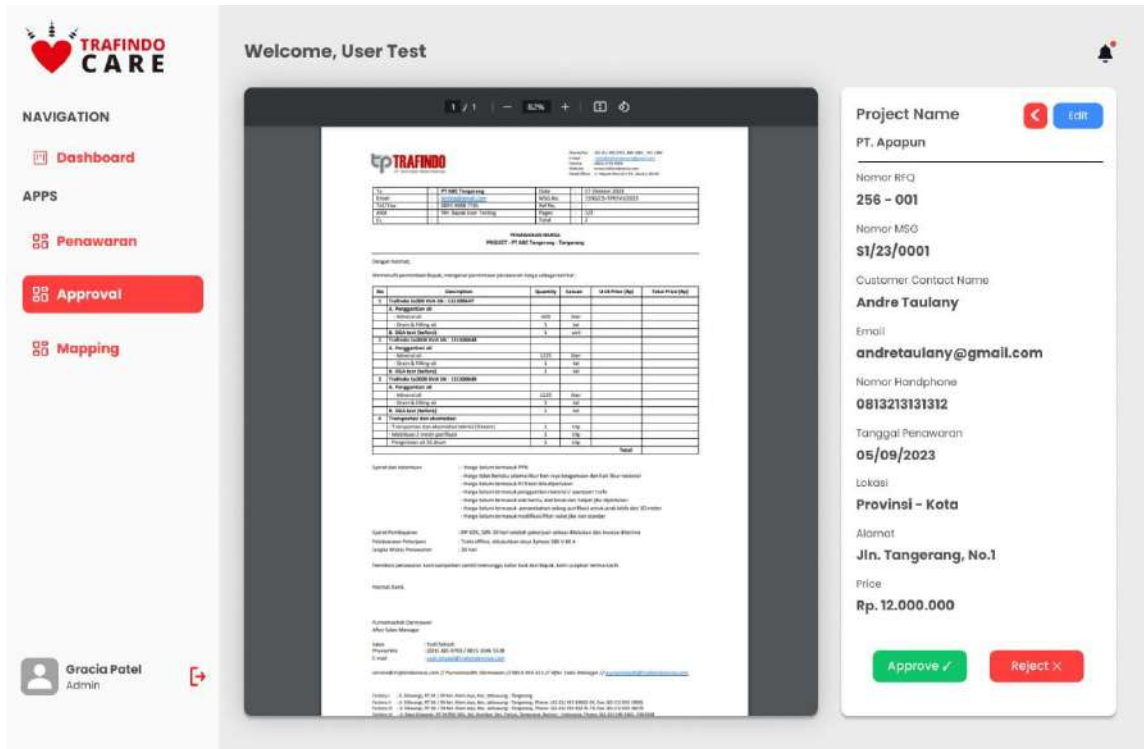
TRAFINDO CARE

NAVIGATION

Dashboard

APPS

Penawaran

Approval

Mapping

Gracia Patel
Admin

Welcome, User Test

1 / 1 | — 62% +

TRAFINDO

PENAWARAN HARGA
PROJECT : PT ABC Tangerang - Tangerang

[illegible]

Project Name
Edit

PT. Apapun

Nomor RFQ
256 - 001

Nomor MSG
S1/23/0001

Customer Contact Name
Andre Taulany

Email
andretaulany@gmail.com

Nomor Handphone
0813213131312

Tanggal Penawaran
05/09/2023

Lokasi
Provinsi - Kota

Alamat
Jln. Tangerang, No.1

Price
Rp. 12.000.000

Approve ✓
Reject ✕